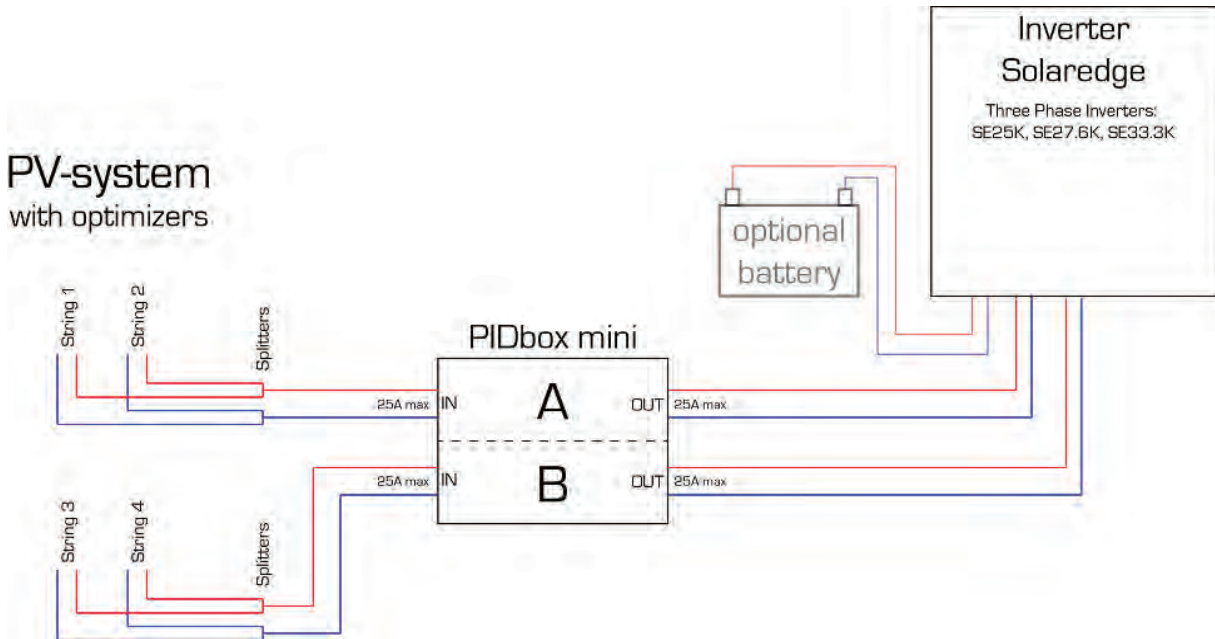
Inverter Solaredge

Three Phase Inverters: SE25K, SE27.6K, SE33.3K

PV-system with optimizers

optional battery

String 1

String 2

Splitters

PIDbox mini

25A max IN

A

OUT 25A max

25A max IN

B

OUT 25A max

String 3

String 4

Splitters